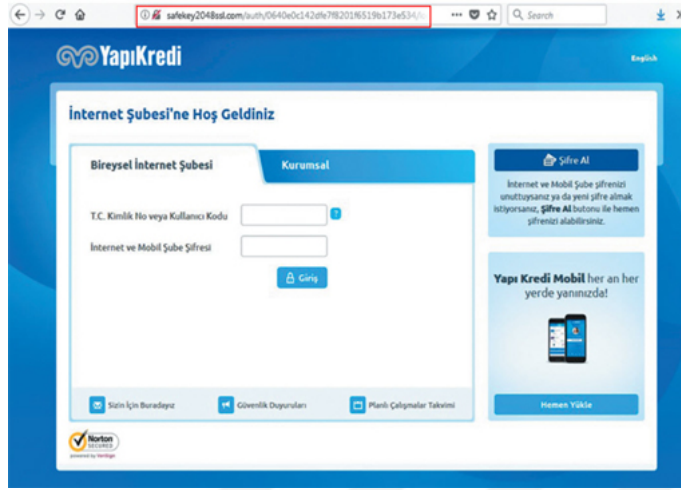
safekey2048ssl.com/auth/0640e0c142dfe7f8201f6519b173e534/

Search

YapıKredi

English

İnternet Şubesi'ne Hoş Geldiniz

Bireysel İnternet Şubesi

Kurumsal

T.C. Kimlik No veya Kullanıcı Kodu

?

İnternet ve Mobil Şube Şifresi

Giriş

Şifre Al

İnternet ve Mobil Şube şifrenizi unuttuysanız ya da yeni şifre almak istiyorsanız, Şifre Al butonu ile hemen şifrenizi alabilirsiniz.

Yapı Kredi Mobil her an her yerde yanınızda!

Hemen Yükle

Sizin İçin Buradayız

Güvenlik Duyuruları

Planlı Çalışmalar Takvimi

Norton SECURED powered by VeriSign